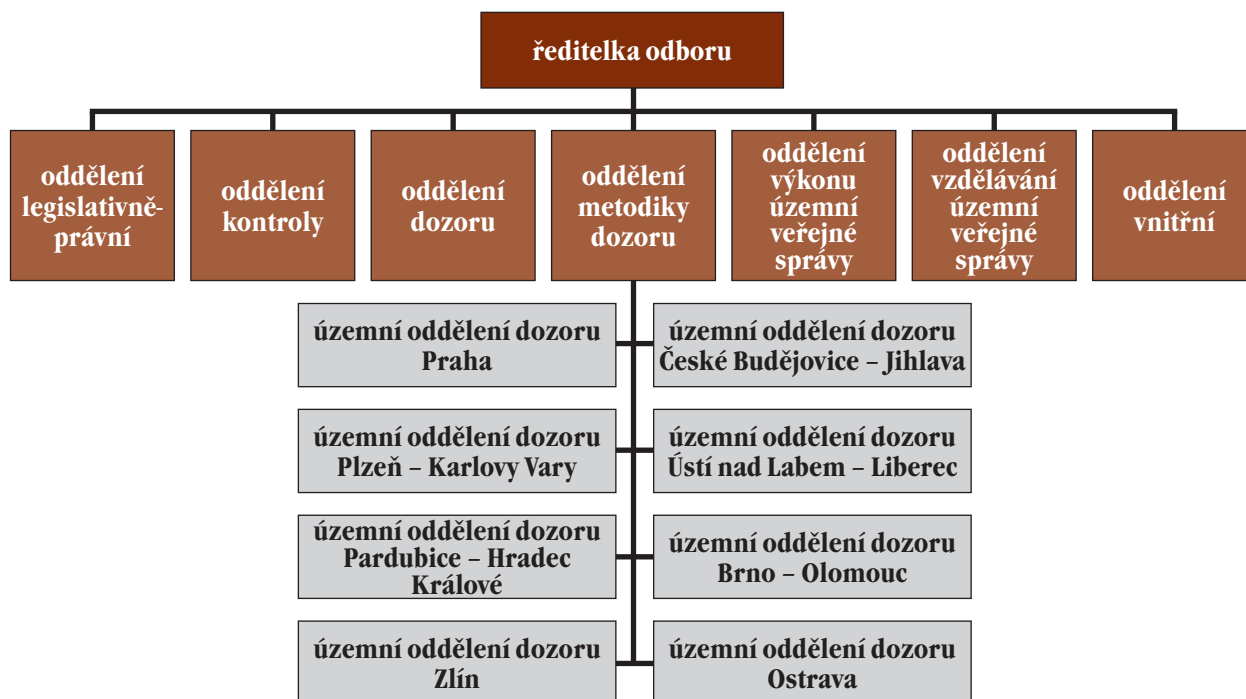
ředitelka odboru

oddělení legislativně-právní

oddělení kontroly

oddělení dozoru

oddělení metodiky dozoru

oddělení výkonu územní veřejné správy

oddělení vzdělávání územní veřejné správy

oddělení vnitřní

územní oddělení dozoru Praha

územní oddělení dozoru České Budějovice – Jihlava

územní oddělení dozoru Plzeň – Karlovy Vary

územní oddělení dozoru Ústí nad Labem – Liberec

územní oddělení dozoru Pardubice – Hradec Králové

územní oddělení dozoru Brno – Olomouc

územní oddělení dozoru Zlín

územní oddělení dozoru Ostrava